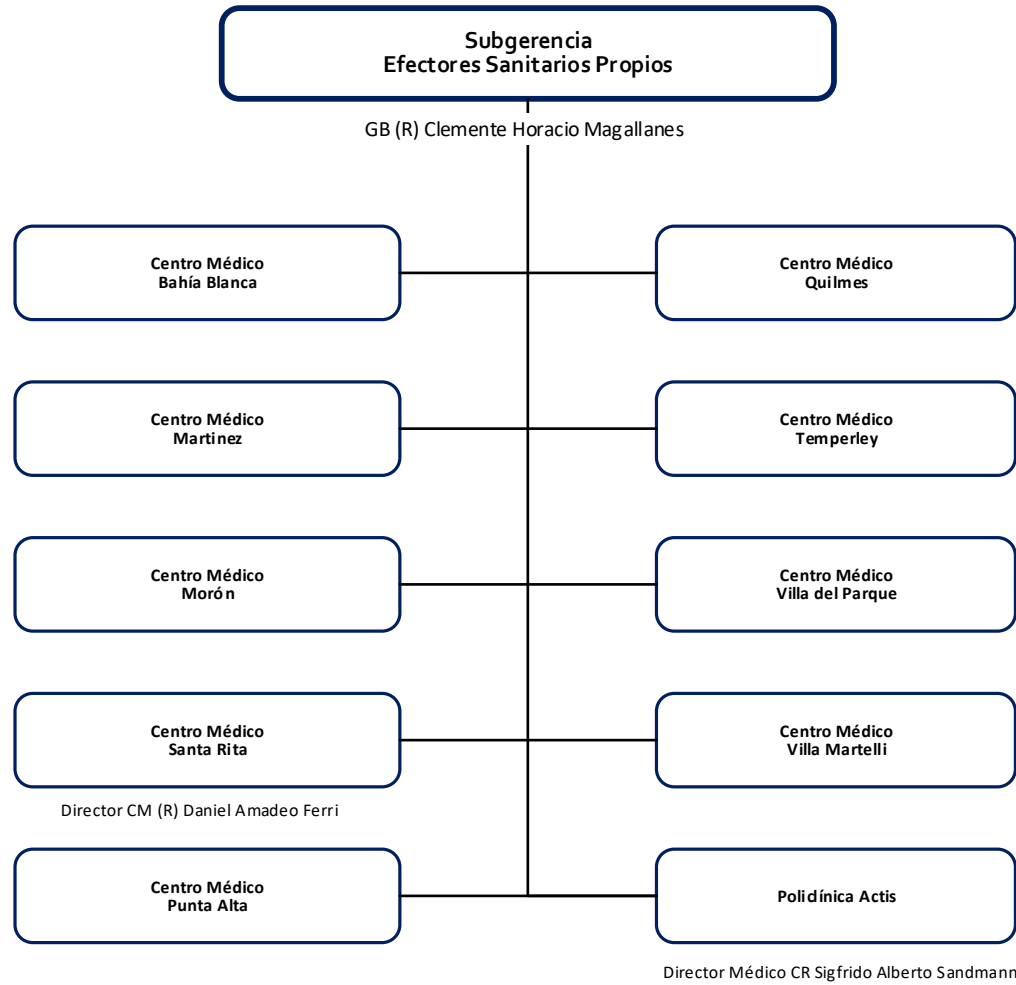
Subgerencia
Efectores Sanitarios Propios

GB (R) Clemente Horacio Magallanes

Centro Médico
Bahía Blanca

Centro Médico
Quilmes

Centro Médico
Martinez

Centro Médico
Temperley

Centro Médico
Morón

Centro Médico
Villa del Parque

Centro Médico
Santa Rita

Centro Médico
Villa Martelli

Director CM (R) Daniel Amadeo Ferri

Centro Médico
Punta Alta

Policlínica Actis

Director Médico CR Sigfrido Alberto Sandmann